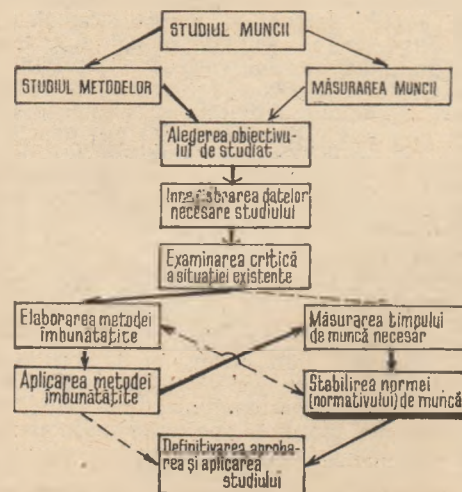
STUDIUL MUNCII

STUDIUL METODELOR

MĂSURAREA MUNCII

Alegerea obiectivului de studiat

Înregistrarea datelor necesare studiului

Examinarea critică a situației existente

Elaborarea metodei îmbunătățite

Măsurarea timpului de muncă necesar

Aplicarea metodei îmbunătățite

Stabilirea normei (normativului) de muncă

Definitivarea aprobarea și aplicarea studiului